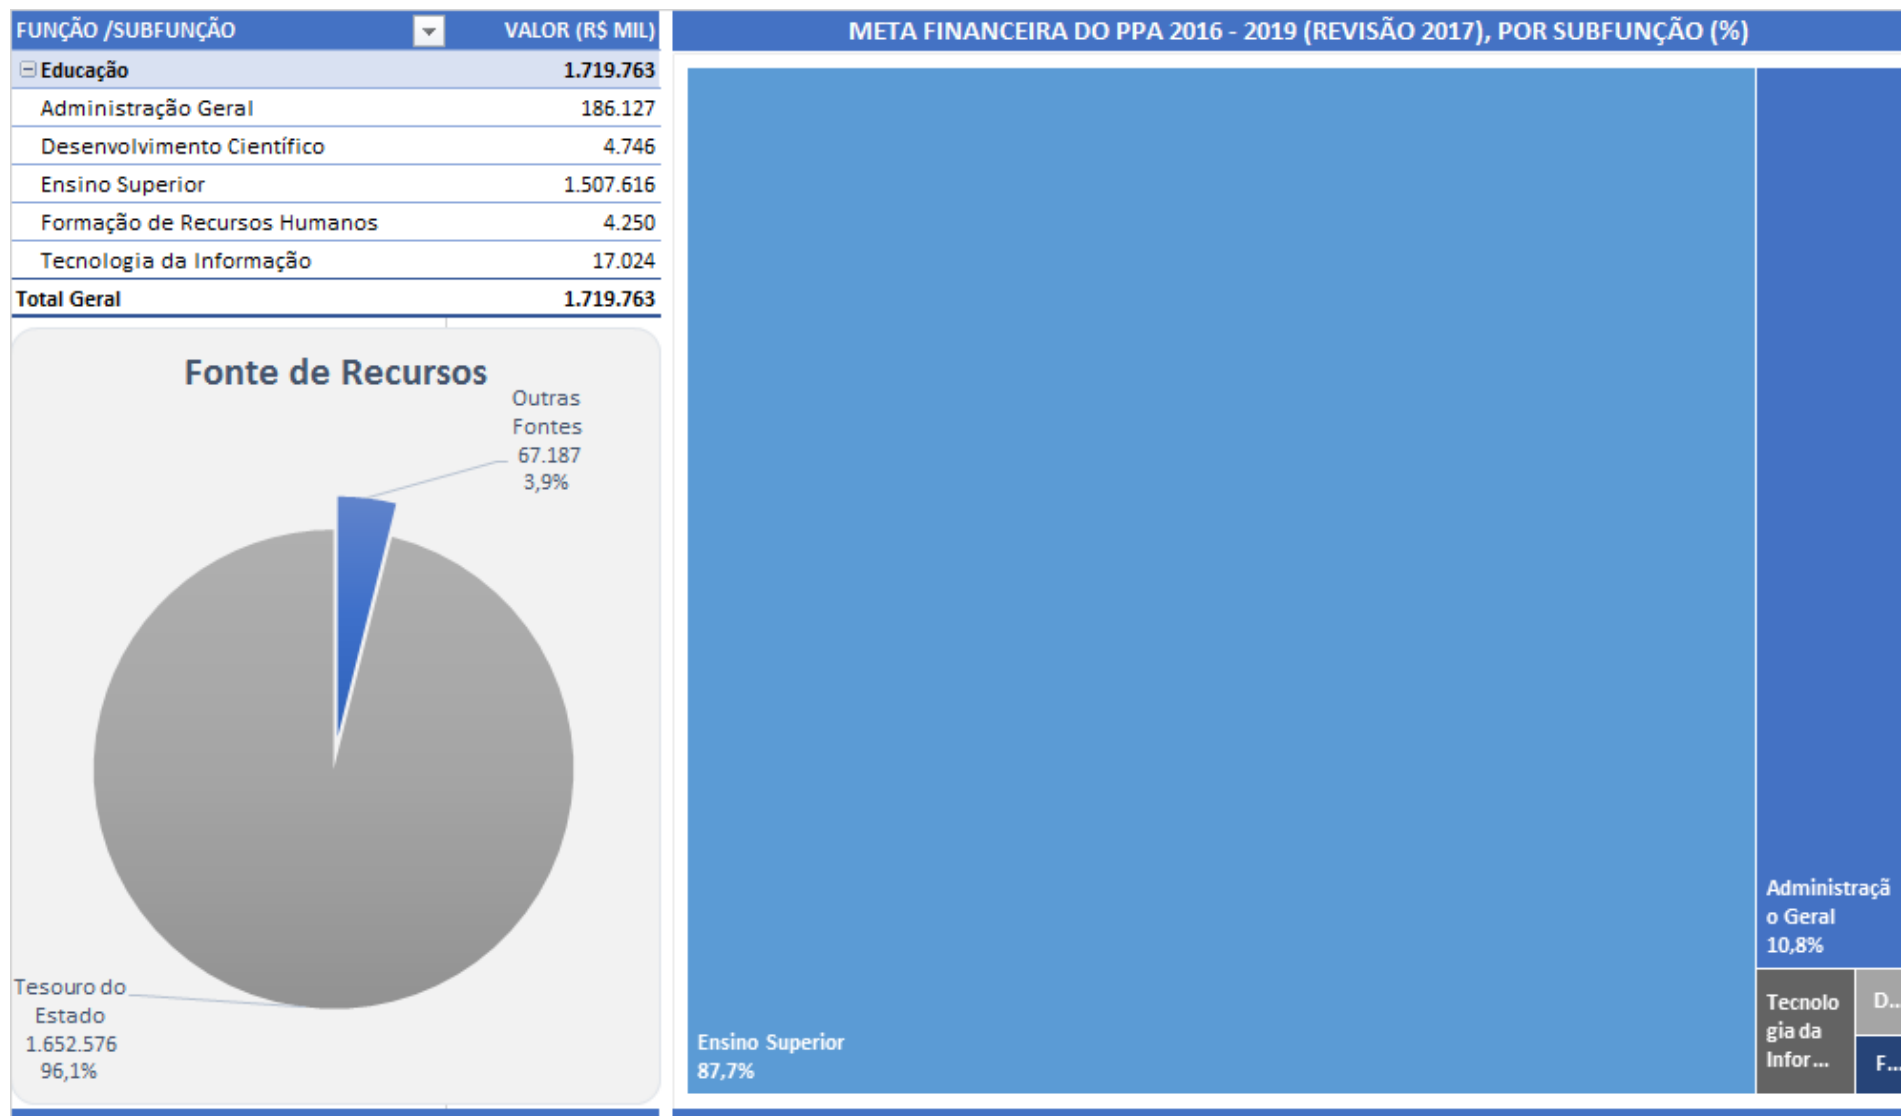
| FUNÇÃO /SUBFUNÇÃO | VALOR (R$ MIL) |
|---|---|
| ⊟ Educação | 1.719.763 |
| Administração Geral | 186.127 |
| Desenvolvimento Científico | 4.746 |
| Ensino Superior | 1.507.616 |
| Formação de Recursos Humanos | 4.250 |
| Tecnologia da Informação | 17.024 |
| Total Geral | 1.719.763 |

Fonte de Recursos

Outras Fontes 67.187 3,9%

Tesouro do Estado 1.652.576 96,1%

META FINANCEIRA DO PPA 2016 - 2019 (REVISÃO 2017), POR SUBFUNÇÃO (%)

Ensino Superior 87,7%

Administração Geral 10,8%

Tecnologia da Infor...

D...

F...